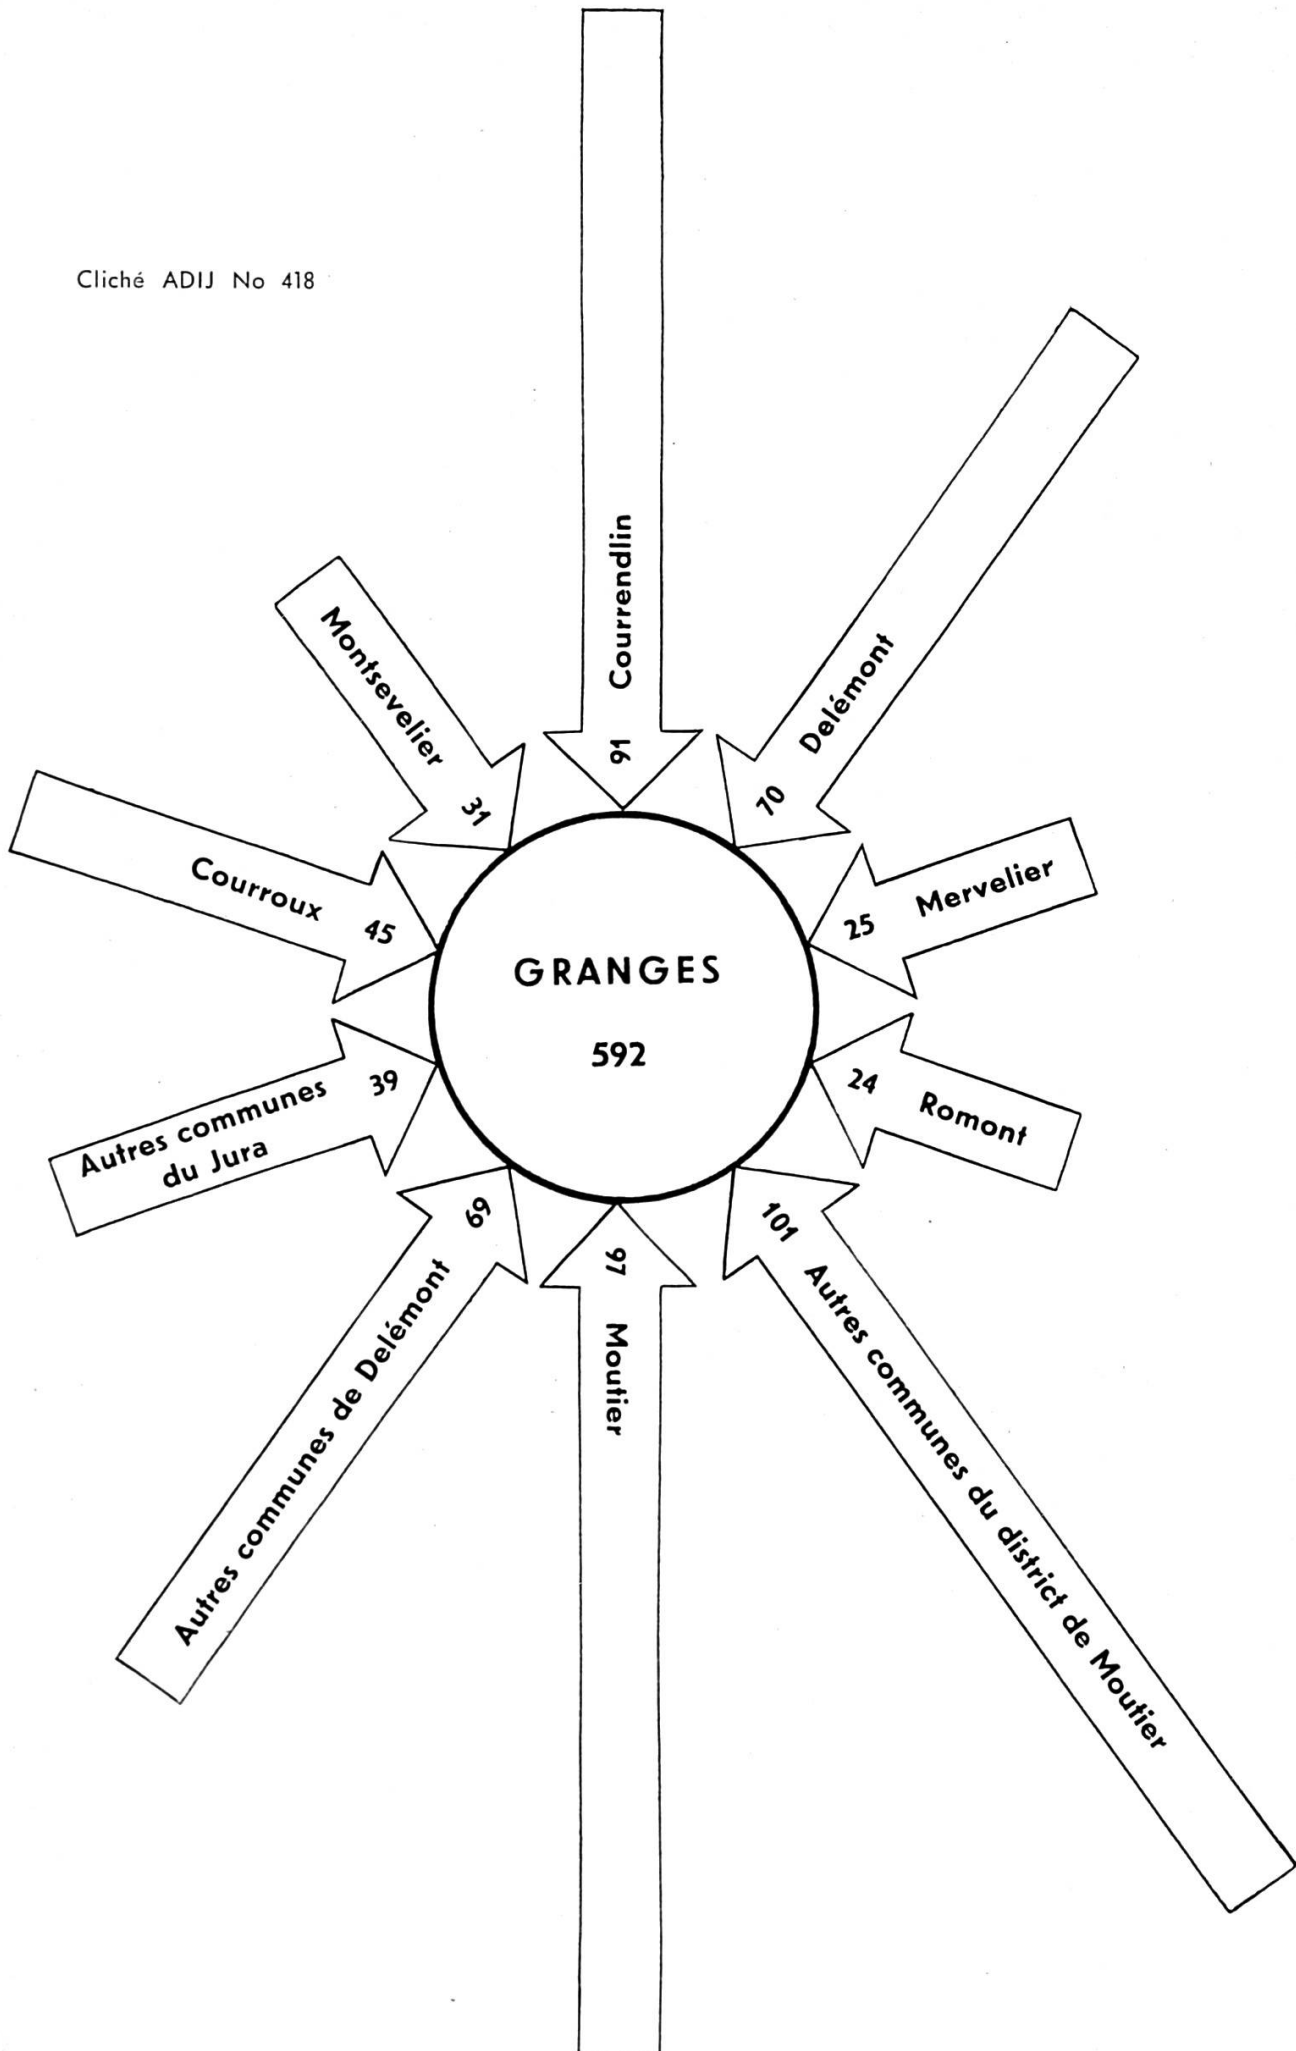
Cliché ADIJ No 418

Courrendlin 91

Montsevelier 31

Delémont 70

Courroux 45

Mervelier 25

GRANGES

592

Autres communes du Jura 39

Romont 24

Autres communes de Delémont 69

Moutier 97

101 Autres communes du district de Moutier